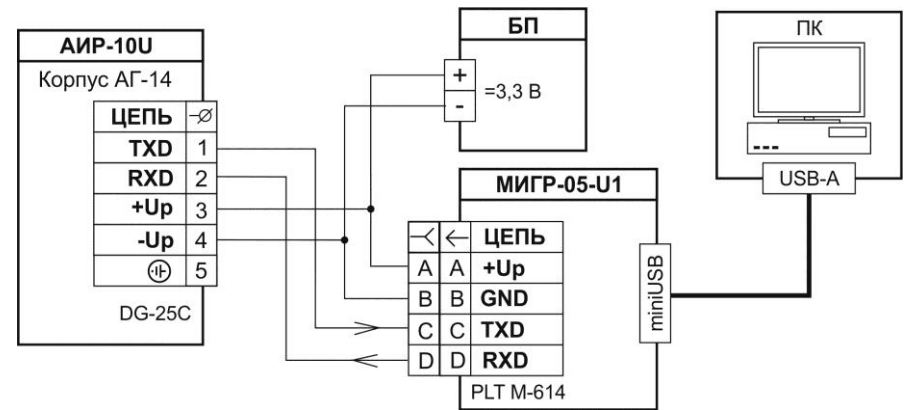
АИР-10U

Корпус АГ-14

| ЦЕПЬ | -⌀ |
|---|---|
| TXD | 1 |
| RXD | 2 |
| +Up | 3 |
| -Up | 4 |
| ⏚ | 5 |

DG-25C

БП

+

-

=3,3 В

ПК

USB-A

МИГР-05-U1

| ≺ | ← | ЦЕПЬ |
|---|---|---|
| A | A | +Up |
| B | B | GND |
| C | C | TXD |
| D | D | RXD |

PLT M-614

miniUSB